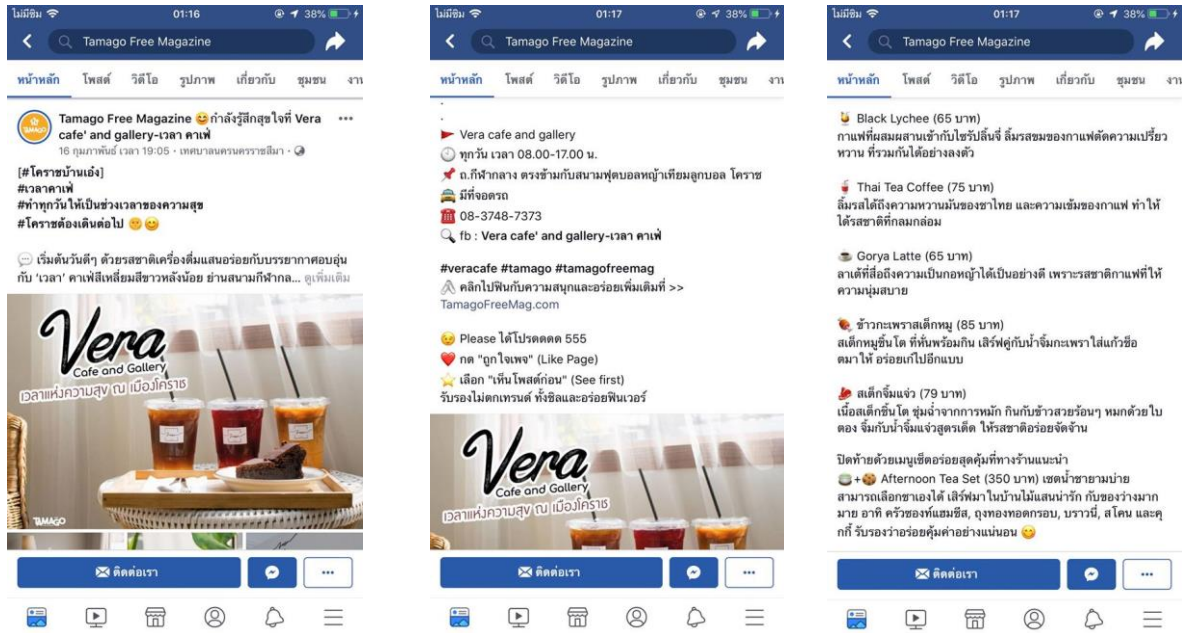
ไม่มีซิม 01:16 38%

Tamago Free Magazine

หน้าหลัก โพสต์ วิดีโอ รูปภาพ เกี่ยวกับ ชุมชน งา

Tamago Free Magazine 😊กำลังรู้สึกสุขใจที่ Vera cafe' and gallery-เวลา คาเฟ่
16 กุมภาพันธ์ เวลา 19:05 · เทศบาลนครนครราชสีมา ·

[#โคราชบ้านเอง]
#เวลาคาเฟ่
#ทำทุกวันให้เป็นช่วงเวลาของความสุข
#โคราชต้องเดินต่อไป 😊😊

💬 เริ่มต้นวันดีๆ ด้วยรสชาติเครื่องดื่มแสนอร่อยกับบรรยากาศอบอุ่นกับ 'เวลา' คาเฟ่สีเหลี่ยมสีขาวหลังน้อย ย่านสนามกีฬากล... ดูเพิ่มเติม

Vera
Cafe and Gallery
เวลาแห่งความสุข ณ เมืองโคราช
TAMAGO

ติดต่อเรา

ไม่มีซิม 01:17 38%

Tamago Free Magazine

หน้าหลัก โพสต์ วิดีโอ รูปภาพ เกี่ยวกับ ชุมชน งา

Vera cafe and gallery
ทุกวัน เวลา 08.00-17.00 น.
ถ.กีฬากลาง ตรงข้ามกับสนามฟุตบอลหญ้าเทียมลูกบอล โคราช
มีที่จอดรถ
08-3748-7373
fb : Vera cafe' and gallery-เวลา คาเฟ่

#veracafe #tamago #tamagofreemag
คลิกไปฟินกับความสนุกและอร่อยเพิ่มเติมที่ >>
TamagoFreeMag.com

😉 Please ได้โปรดดดด 555
❤️ กด "ถูกใจเพจ" (Like Page)
⭐ เลือก "เห็นโพสต์ก่อน" (See first)
รับรองไม่ตกเทรนด์ ทั้งชิลและอร่อยฟินเวอร์

Vera
Cafe and Gallery
เวลาแห่งความสุข ณ เมืองโคราช

ติดต่อเรา

ไม่มีซิม 01:17 38%

Tamago Free Magazine

หน้าหลัก โพสต์ วิดีโอ รูปภาพ เกี่ยวกับ ชุมชน งา

Black Lychee (65 บาท)
กาแฟที่ผสมผสานเข้ากับไซรัปลิ้นจี่ ลิ้มรสชมของกาแฟตัดความเปรี้ยวหวาน ที่รวมกันได้อย่างลงตัว

Thai Tea Coffee (75 บาท)
ลิ้มรสได้ถึงความหวานมันของชาไทย และความเข้มของกาแฟ ทำให้ได้รสชาติที่กลมกล่อม

Gorya Latte (65 บาท)
ลาเต้ที่สื่อถึงความเป็นกอหญ้าได้เป็นอย่างดี เพราะรสชาติกาแฟที่ให้ความนุ่มสบาย

ข้าวกะเพราสเต็กหมู (85 บาท)
สเต็กหมูชิ้นโต ที่หั่นพร้อมกิน เสิร์ฟคู่กับน้ำจิ้มกะเพราใส่แก้วช็อตมาให้ อร่อยเก๋ไปอีกแบบ

สเต็กจิ้มแจ่ว (79 บาท)
เนื้อสเต็กชิ้นโต ชุ่มฉ่ำจากการหมัก กินกับข้าวสวยร้อนๆ หมกด้วยใบตอง จิ้มกับน้ำจิ้มแจ่วสูตรเด็ด ให้รสชาติอร่อยจัดจ้าน

ปิดท้ายด้วยเมนูเซ็ตอร่อยสุดคุ้มที่ทางร้านแนะนำ
+ Afternoon Tea Set (350 บาท) เซตน้ำชายามบ่าย สามารถเลือกชาเองได้ เสิร์ฟมาในบ้านไม้แสนน่ารัก กับของว่างมากมาย อาทิ ครัวซองท์แฮมชีส, กุ้งทองทอดกรอบ, บราวนี่, สโคน และคุกกี้ รับรองว่าอร่อยคุ้มค่าอย่างแน่นอน 😊

ติดต่อเรา